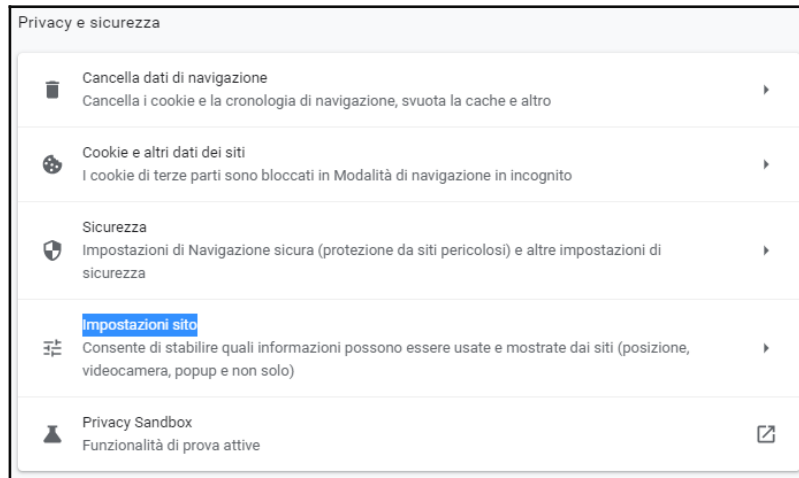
Privacy e sicurezza

Cancella dati di navigazione
Cancella i cookie e la cronologia di navigazione, svuota la cache e altro

Cookie e altri dati dei siti
I cookie di terze parti sono bloccati in Modalità di navigazione in incognito

Sicurezza
Impostazioni di Navigazione sicura (protezione da siti pericolosi) e altre impostazioni di sicurezza

Impostazioni sito
Consente di stabilire quali informazioni possono essere usate e mostrate dai siti (posizione, videocamera, popup e non solo)

Privacy Sandbox
Funzionalità di prova attive